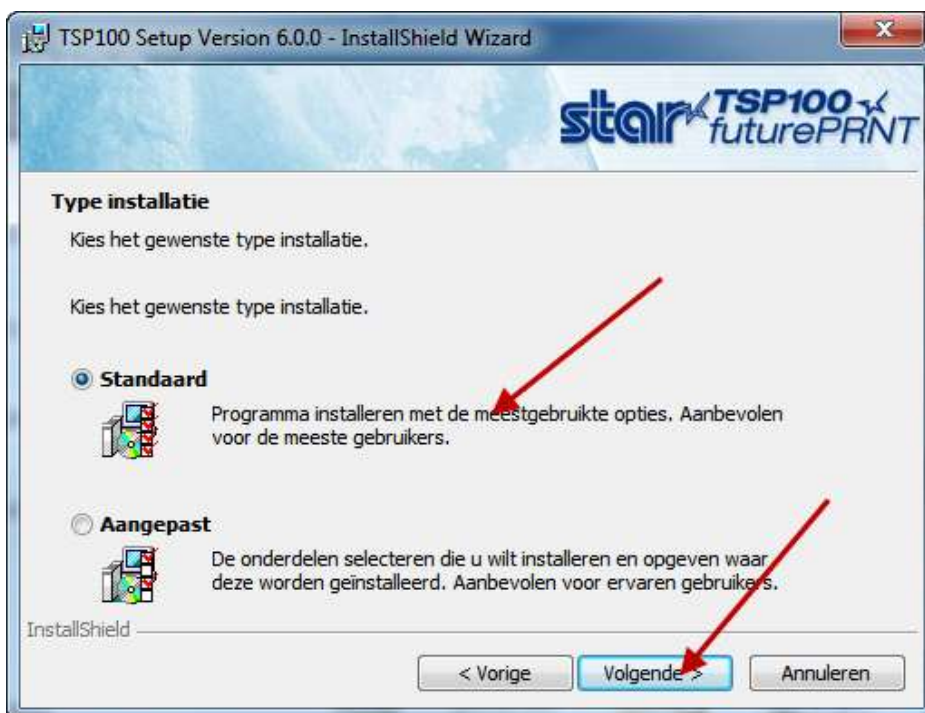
TSP100 Setup Version 6.0.0 - InstallShield Wizard

star TSP100 futurePRNT

Type installatie

Kies het gewenste type installatie.

Kies het gewenste type installatie.

Standaard

Programma installeren met de meestgebruikte opties. Aanbevolen voor de meeste gebruikers.

Aangepast

De onderdelen selecteren die u wilt installeren en opgeven waar deze worden geïnstalleerd. Aanbevolen voor ervaren gebruikers.

InstallShield

< Vorige

Volgende >

Annuleren